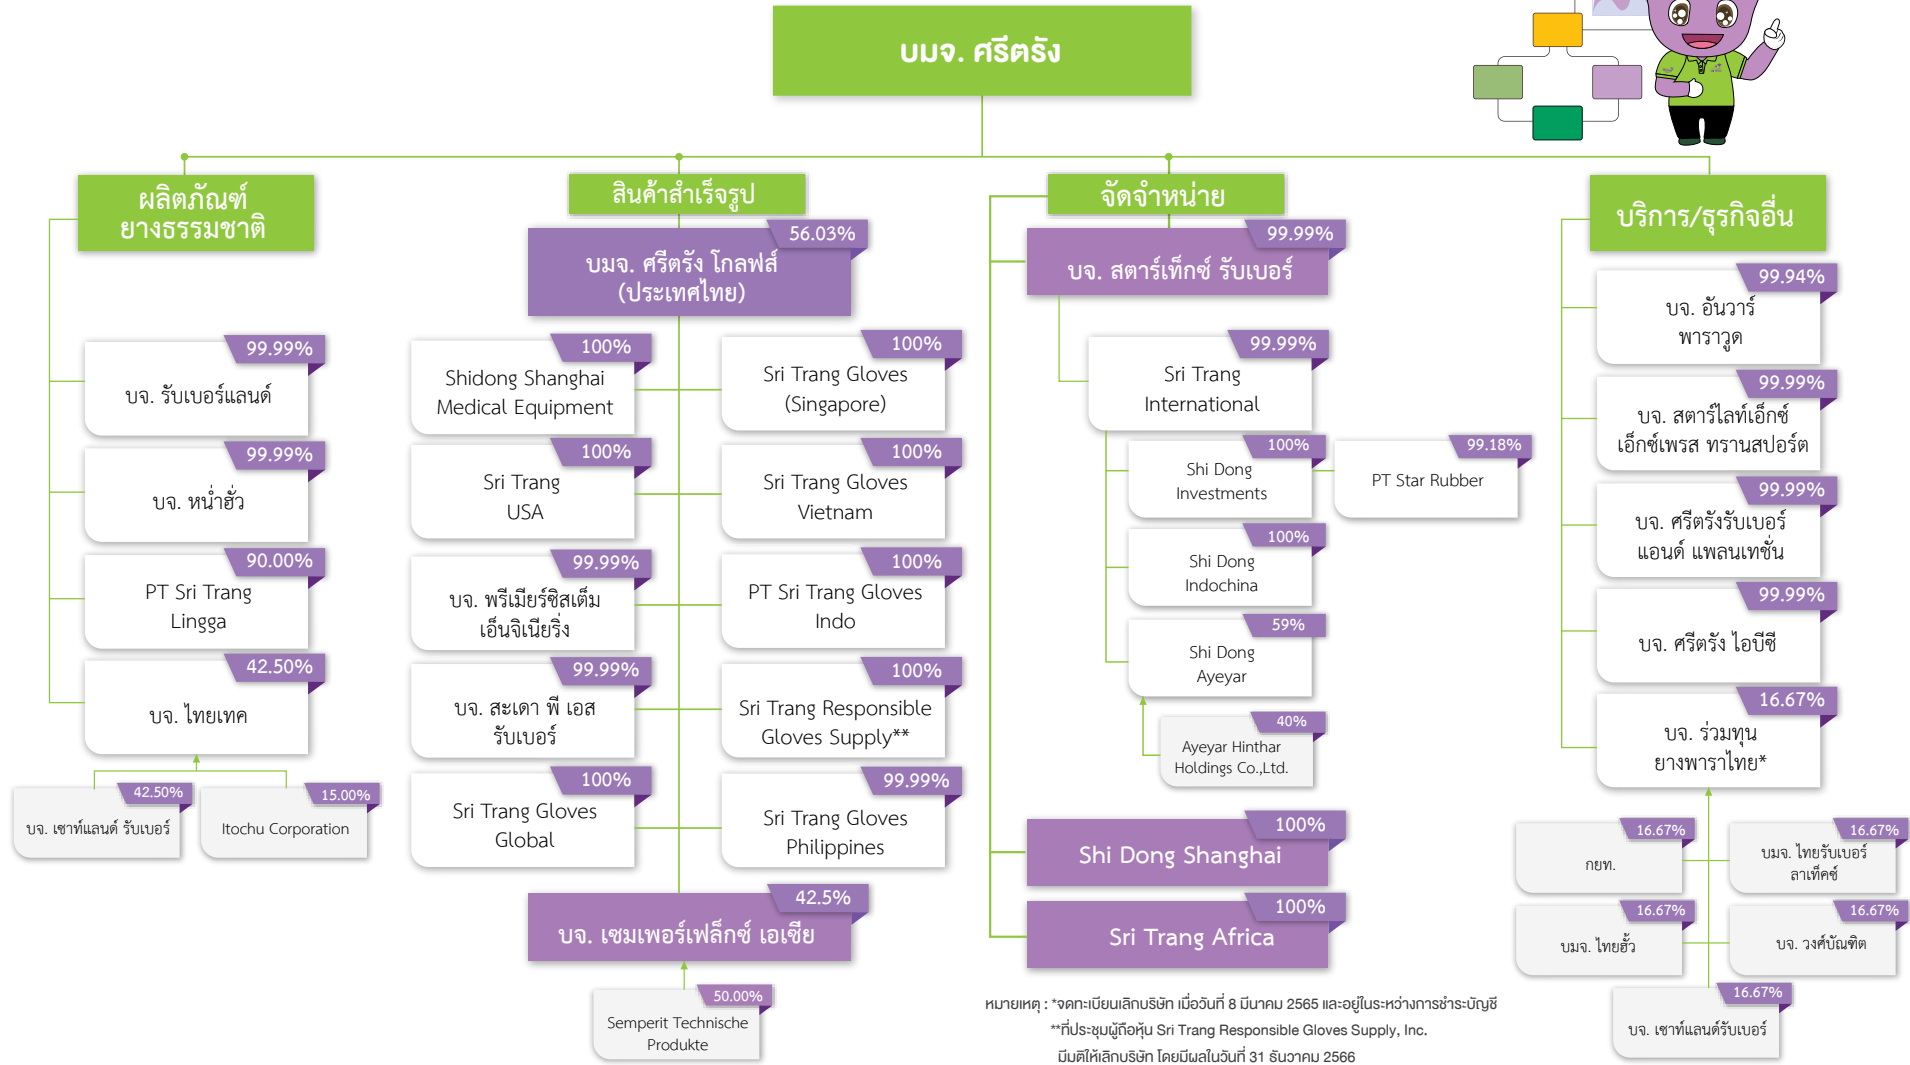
บมจ. ศรีตรัง

ผลิตภัณฑ์ยางธรรมชาติ

99.99%
บจ. รับเบอร์แลนด์

99.99%
บจ. หน่ำฮั่ว

90.00%
PT Sri Trang Lingga

42.50%
บจ. ไทยเทค

42.50%
บจ. เซาท์แลนด์ รับเบอร์

15.00%
Itochu Corporation

สินค้าสำเร็จรูป

56.03%
บมจ. ศรีตรัง โกลฟส์ (ประเทศไทย)

100%
Shidong Shanghai Medical Equipment

100%
Sri Trang Gloves (Singapore)

100%
Sri Trang USA

100%
Sri Trang Gloves Vietnam

99.99%
บจ. พรีเมียร์ซิสเต็ม เอ็นจิเนียริ่ง

100%
PT Sri Trang Gloves Indo

99.99%
บจ. สะเดา พี เอส รับเบอร์

100%
Sri Trang Responsible Gloves Supply**

100%
Sri Trang Gloves Global

99.99%
Sri Trang Gloves Philippines

42.5%
บจ. เซมเพอร์เฟล็กซ์ เอเซีย

50.00%
Semperit Technische Produkte

จัดจำหน่าย

99.99%
บจ. สตาร์เท็กซ์ รับเบอร์

99.99%
Sri Trang International

100%
Shi Dong Investments

99.18%
PT Star Rubber

100%
Shi Dong Indochina

59%
Shi Dong Ayeyar

40%
Ayeyar Hinthar Holdings Co.,Ltd.

100%
Shi Dong Shanghai

100%
Sri Trang Africa

บริการ/ธุรกิจอื่น

99.94%
บจ. อันวาร์ พาราวูด

99.99%
บจ. สตาร์ไลท์เอ็กซ์ เอ็กซ์เพรส ทรานสปอร์ต

99.99%
บจ. ศรีตรังรับเบอร์ แอนด์ แพลนเทชั่น

99.99%
บจ. ศรีตรัง ไอบีซี

16.67%
บจ. ร่วมทุน ยางพาราไทย*

16.67%
กยท.

16.67%
บมจ. ไทยรับเบอร์ ลาเท็คซ์

16.67%
บมจ. ไทยฮั้ว

16.67%
บจ. วงศ์บัณฑิต

16.67%
บจ. เซาท์แลนด์รับเบอร์

หมายเหตุ : *จดทะเบียนเลิกบริษัท เมื่อวันที่ 8 มีนาคม 2565 และอยู่ในระหว่างการชำระบัญชี
**ที่ประชุมผู้ถือหุ้น Sri Trang Responsible Gloves Supply, Inc. มีมติให้เลิกบริษัท โดยมีผลในวันที่ 31 ธันวาคม 2566